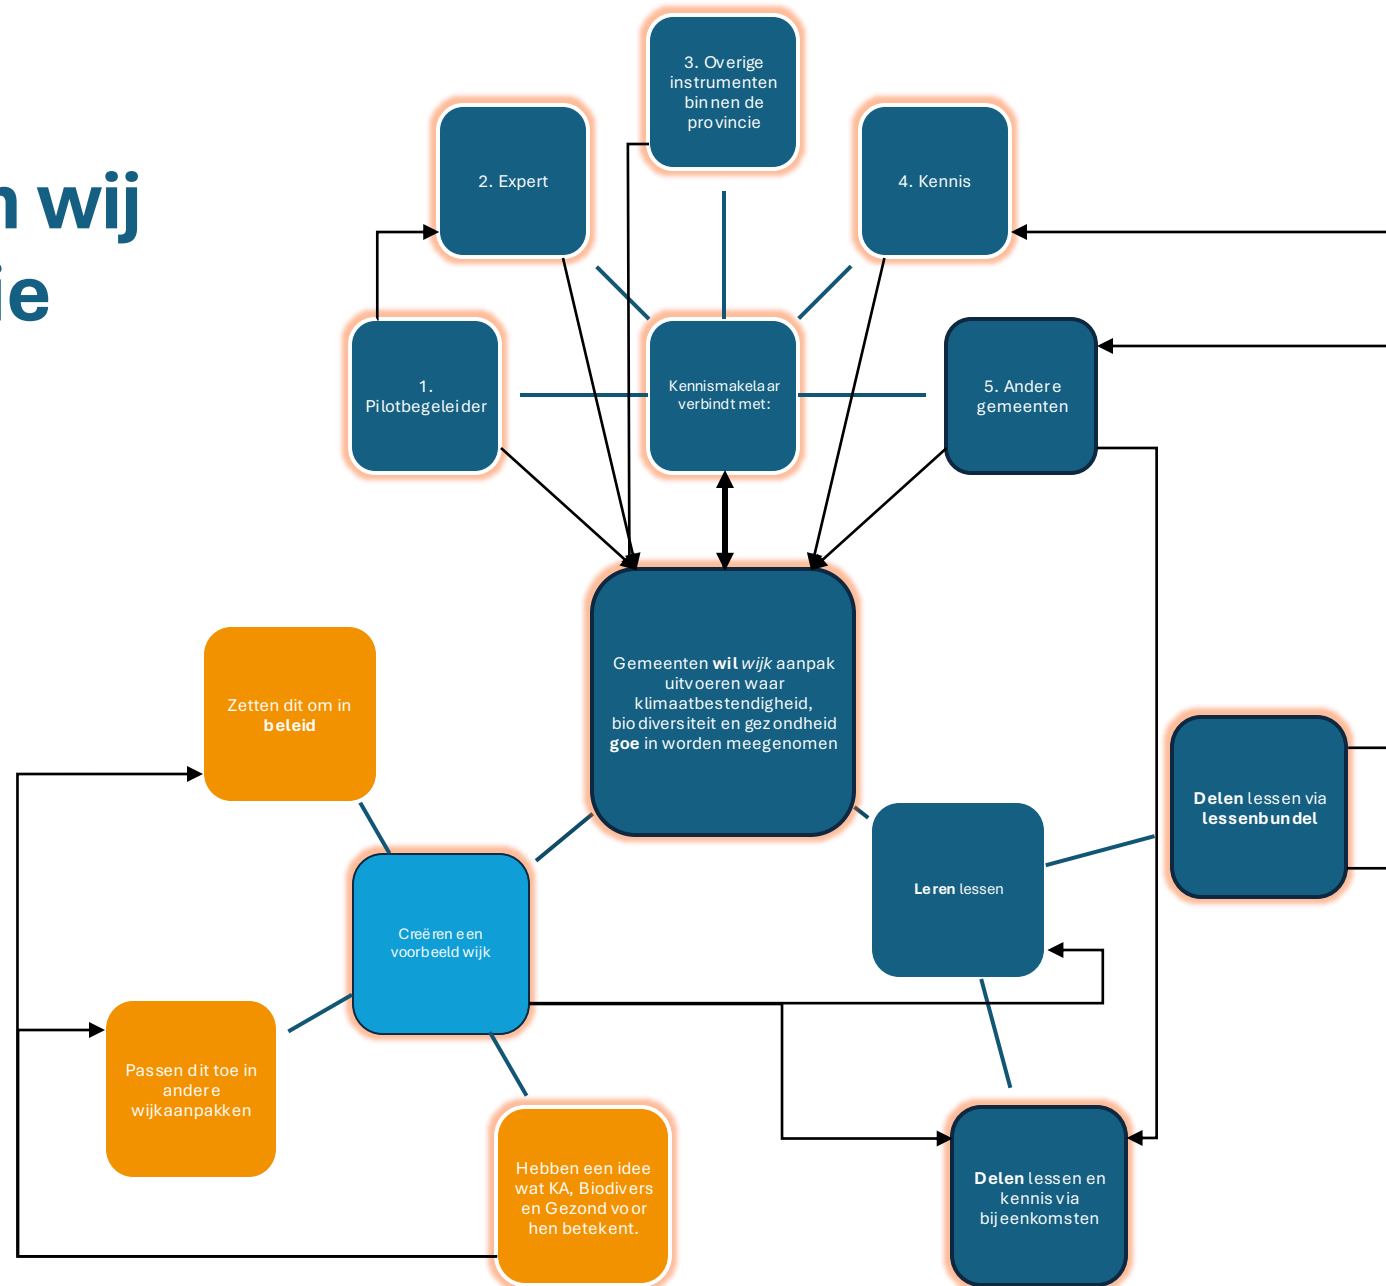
n wij
ie

3. Overige instrumenten binnen de provincie

2. Expert

4. Kennis

1. Pilotbegeleider

Kennismakelaar verbindt met:

5. Andere gemeenten

Gemeenten **wil** *wijk* aanpak uitvoeren waar klimaatbestendigheid, biodiversiteit en gezondheid **goe** in worden meegenomen

Zetten dit om in **beleid**

Delen lessen via lessenbundel

Leren lessen

Creëren een voorbeeld wijk

Passen dit toe in andere wijkaanpakken

Hebben een idee wat KA, Biodivers en Gezond voor hen betekent.

Delen lessen en kennis via bijeenkomsten